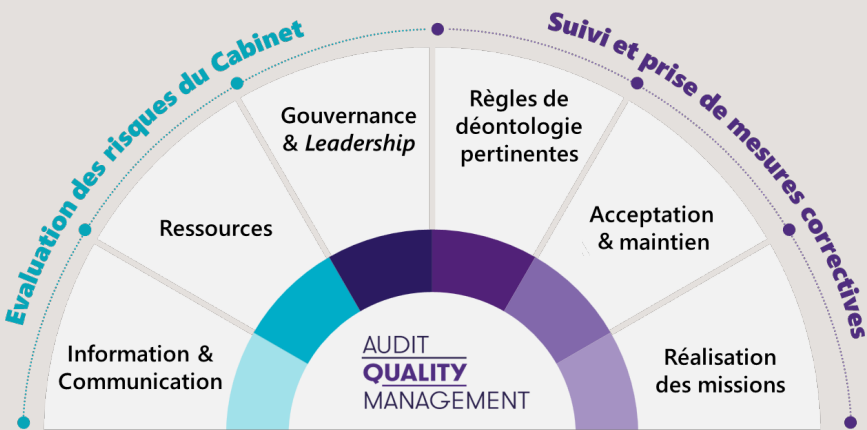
Evaluation des risques du Cabinet

Suivi et prise de mesures correctives

Information & Communication

Ressources

Gouvernance & *Leadership*

Règles de déontologie pertinentes

Acceptation & maintien

Réalisation des missions

AUDIT QUALITY MANAGEMENT